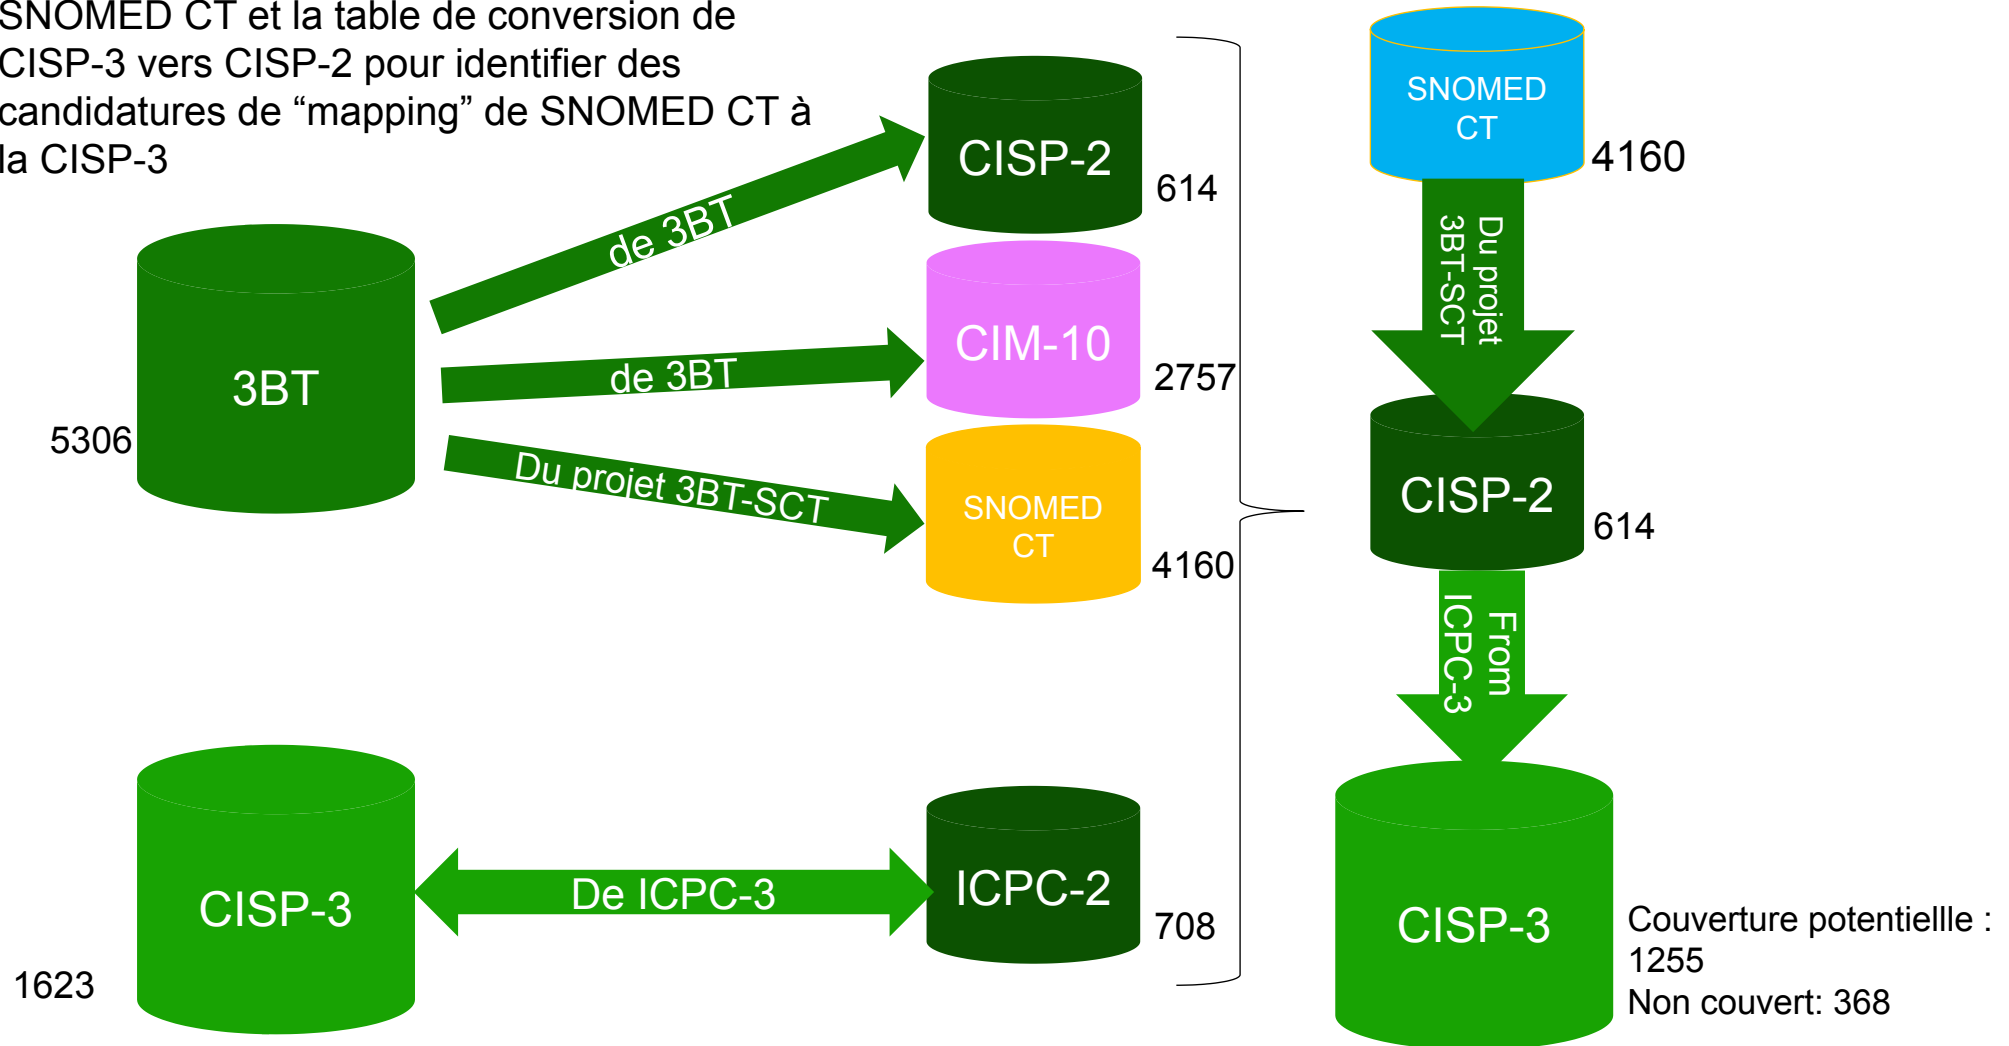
SNOMED CT et la table de conversion de CISP-3 vers CISP-2 pour identifier des candidatures de “mapping” de SNOMED CT à la CISP-3

3BT

5306

de 3BT

de 3BT

Du projet 3BT-SCT

CISP-2

614

CIM-10

2757

SNOMED CT

4160

CISP-3

1623

De ICPC-3

ICPC-2

708

SNOMED CT

4160

Du projet 3BT-SCT

CISP-2

614

From ICPC-3

CISP-3

Couverture potentiellle : 1255
Non couvert: 368